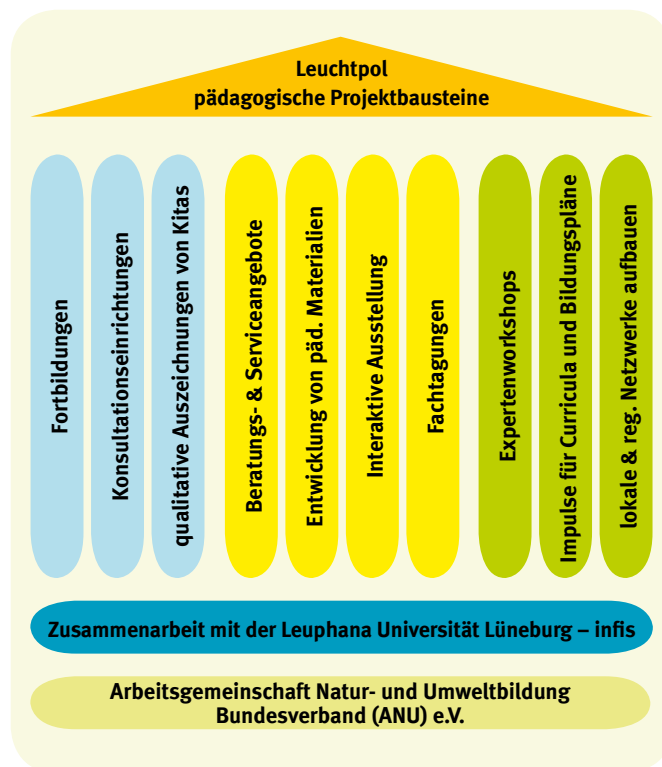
Leuchtpol
pädagogische Projektbausteine

Fortbildungen

Konsultationseinrichtungen

qualitative Auszeichnungen von Kitas

Beratungs- & Serviceangebote

Entwicklung von päd. Materialien

Interaktive Ausstellung

Fachtagungen

Expertenworkshops

Impulse für Curricula und Bildungspläne

lokale & reg. Netzwerke aufbauen

Zusammenarbeit mit der Leuphana Universität Lüneburg – infis

Arbeitsgemeinschaft Natur- und Umweltbildung
Bundesverband (ANU) e.V.